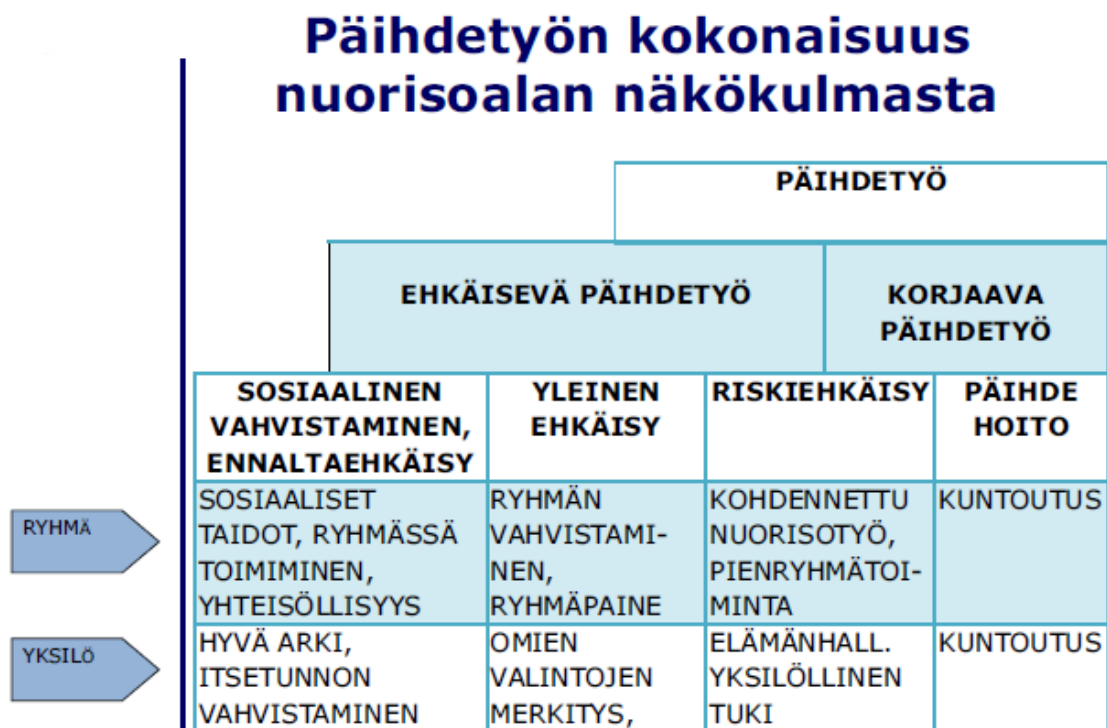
# Päihdetyön kokonaisuus nuorisoalan näkökulmasta

PÄIHDETYÖ

EHKÄISEVÄ PÄIHDETYÖ

KORJAAVA PÄIHDETYÖ

| | SOSIAALINEN VAHVISTAMINEN, ENNALTAEHKÄISY | YLEINEN EHKÄISY | RISKIEHKÄISY | PÄIHDE HOITO |
|---|---|---|---|---|
| RYHMÄ | SOSIAALISET TAIDOT, RYHMÄSSÄ TOIMIMINEN, YHTEISÖLLISYYS | RYHMÄN VAHVISTAMINEN, RYHMÄPAINE | KOHDENNETTU NUORISOTYÖ, PIENRYHMÄTOIMINTA | KUNTOUTUS |
| YKSILÖ | HYVÄ ARKI, ITSETUNNON VAHVISTAMINEN | OMIEN VALINTOJEN MERKITYS, | ELÄMÄNHALL. YKSILÖLLINEN TUKI | KUNTOUTUS |